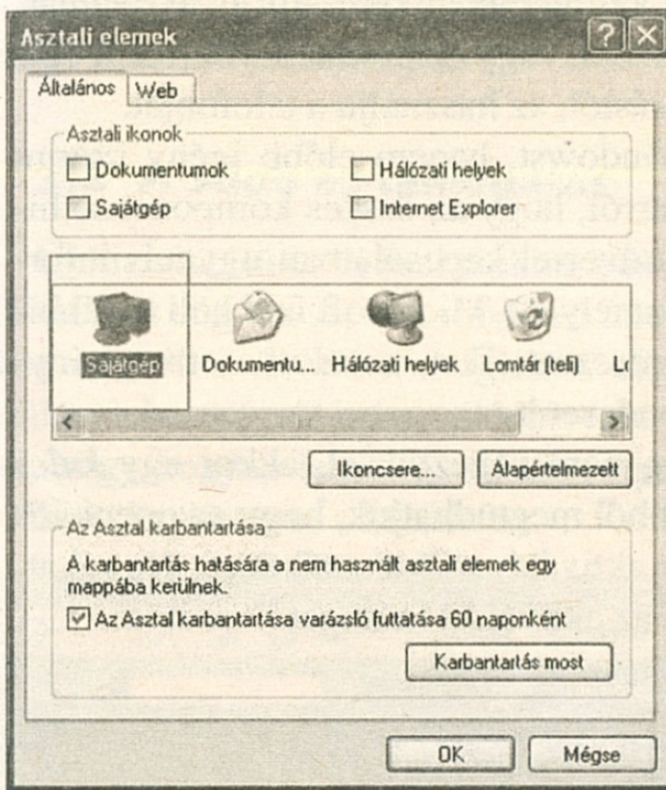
Asztali elemek

?

X

Általános

Web

Asztali ikonok

Dokumentumok

Hálózati helyek

Sajátgép

Internet Explorer

Sajátgép

Dokumentu...

Hálózati helyek

Lomtár (teli)

L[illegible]

Ikoncsere...

Alapértelmezett

Az Asztal karbantartása

A karbantartás hatására a nem használt asztali elemek egy mappába kerülnek.

Az Asztal karbantartása varázsló futtatása 60 naponként

Karbantartás most

OK

Mégse